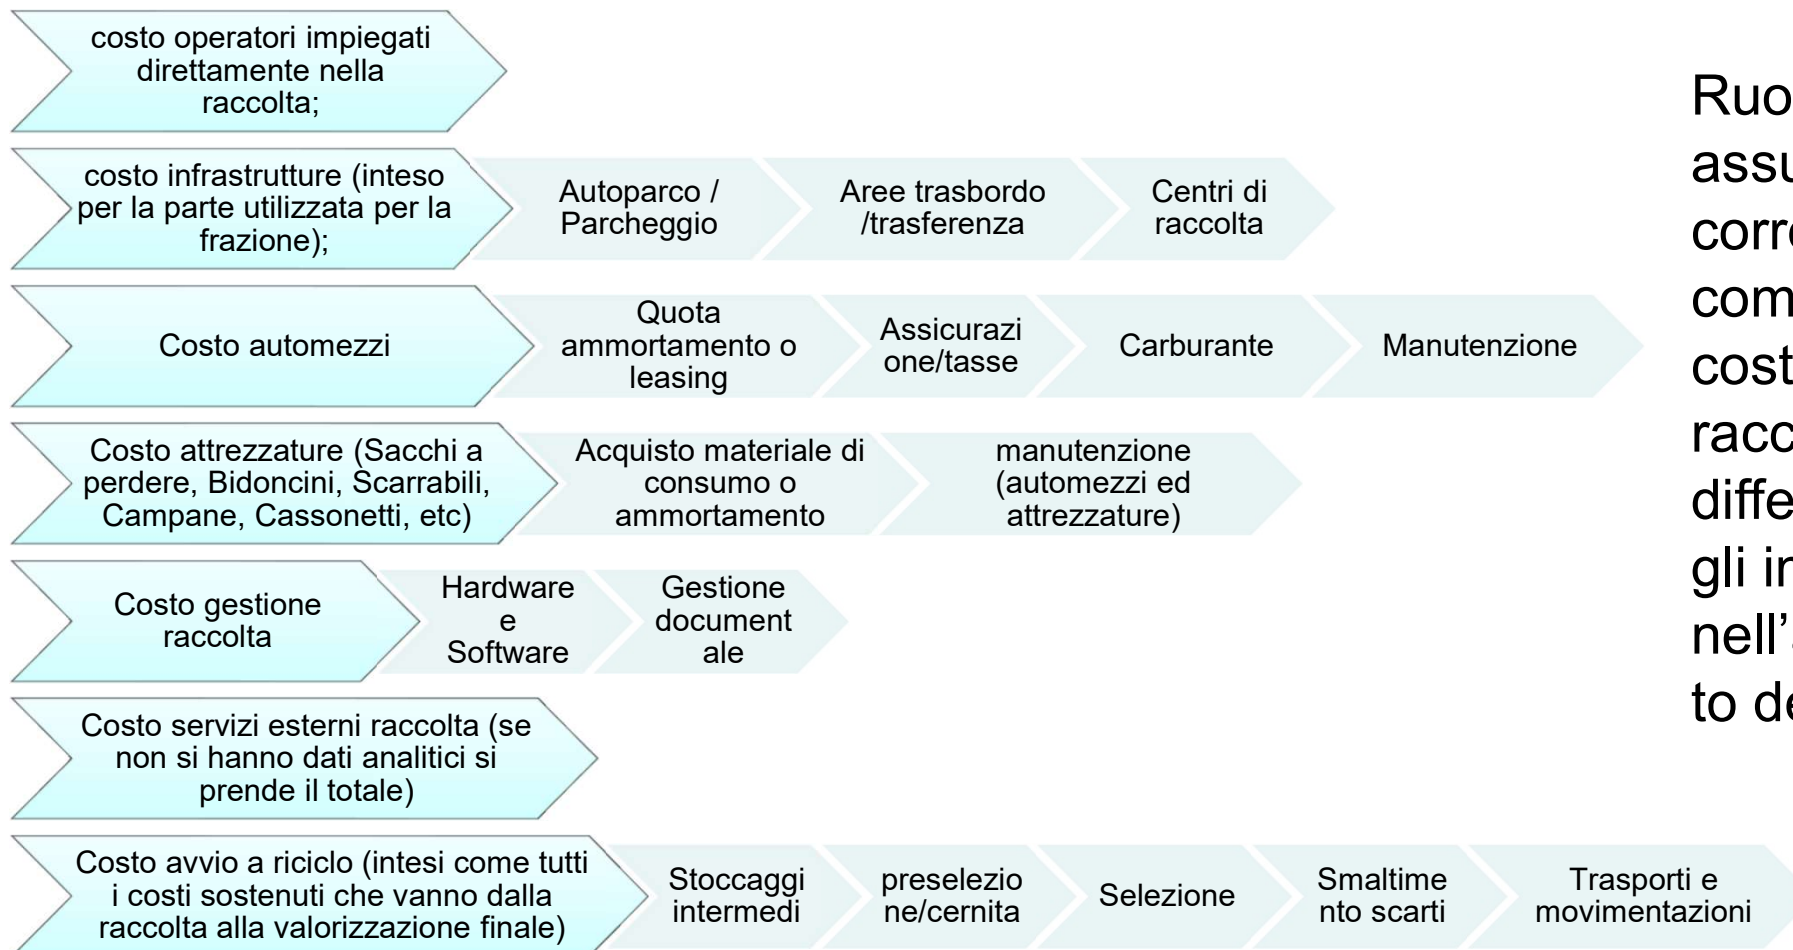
costo operatori impiegati direttamente nella raccolta;

costo infrastrutture (inteso per la parte utilizzata per la frazione);

Autoparco / Parcheggio

Aree trasbordo /trasferenza

Centri di raccolta

Costo automezzi

Quota ammortamento o leasing

Assicurazione/tasse

Carburante

Manutenzione

Costo attrezzature (Sacchi a perdere, Bidoncini, Scarrabili, Campane, Cassonetti, etc)

Acquisto materiale di consumo o ammortamento

manutenzione (automezzi ed attrezzature)

Costo gestione raccolta

Hardware e Software

Gestione documentale

Costo servizi esterni raccolta (se non si hanno dati analitici si prende il totale)

Costo avvio a riciclo (intesi come tutti i costi sostenuti che vanno dalla raccolta alla valorizzazione finale)

Stoccaggi intermedi

preselezione/cernita

Selezione

Smaltimento scarti

Trasporti e movimentazioni

Ruo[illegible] assu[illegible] corr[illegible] com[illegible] cost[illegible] racc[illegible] diffe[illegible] gli i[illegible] nell'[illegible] to de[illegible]